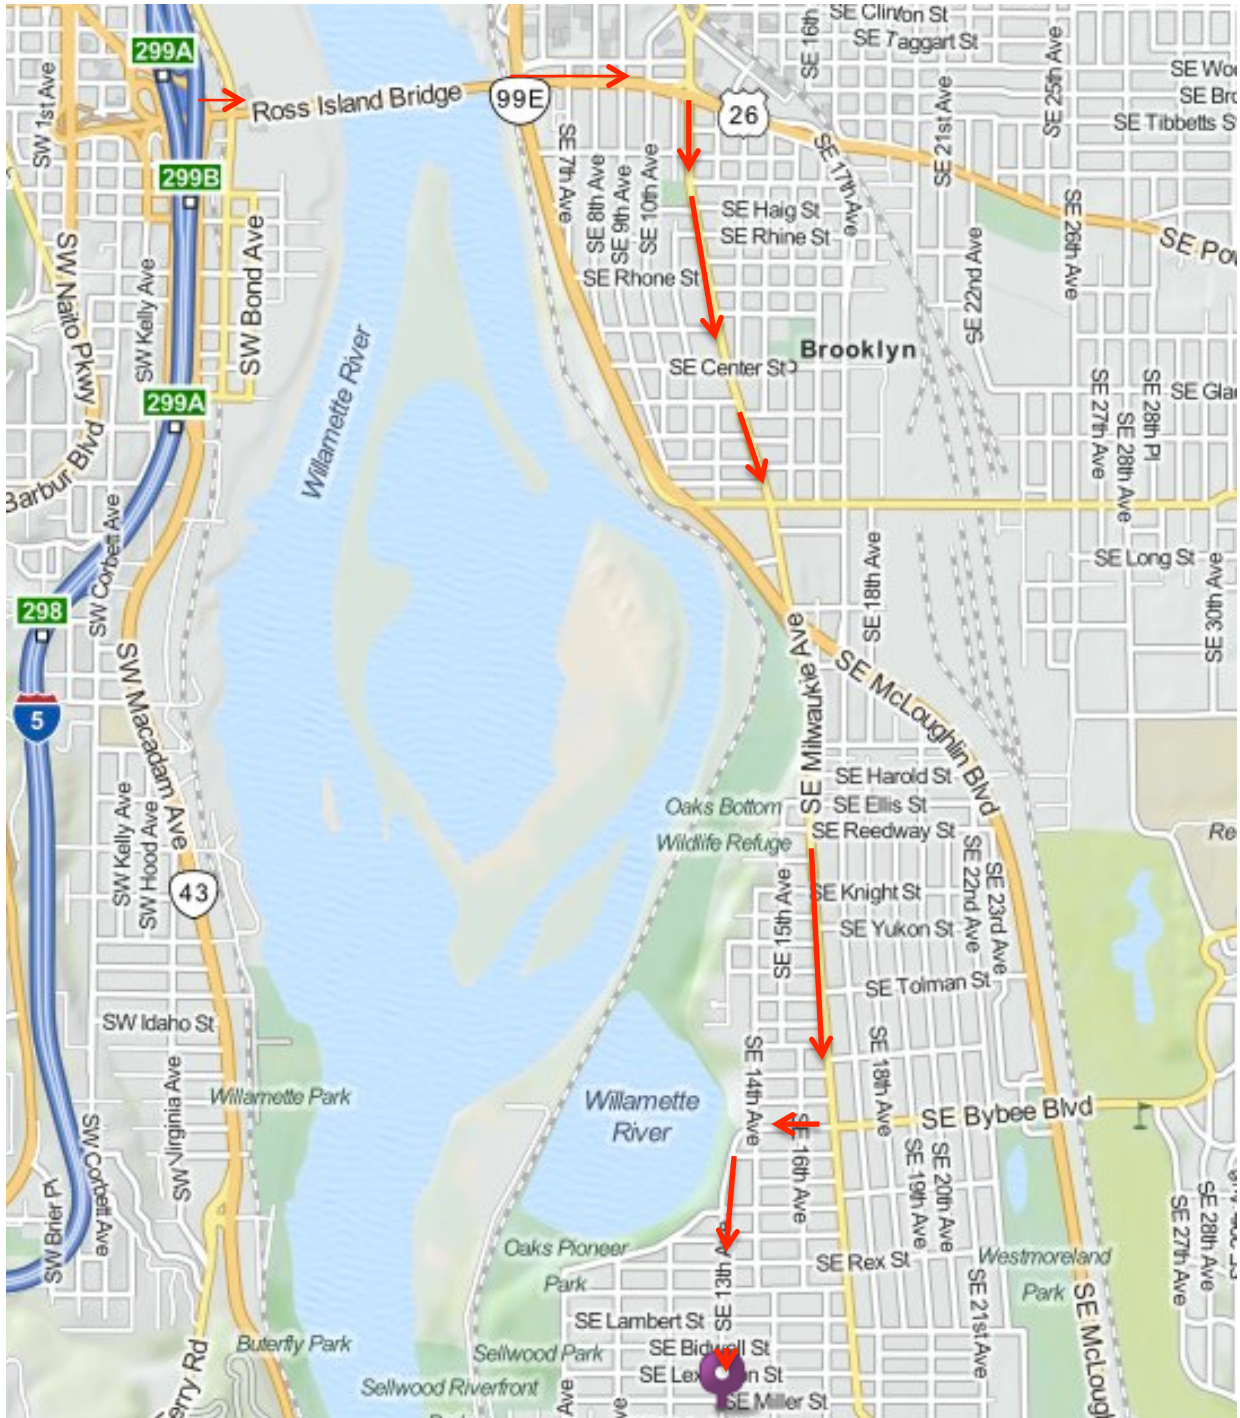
SE Clinton St
SE Taggart St
SE 16th
SE 25th Ave
SE Woo
SE Bro
SE Tibbetts S
299A
SW 1st Ave
Ross Island Bridge
99E
26
SE 7th Ave
SE 8th Ave
SE 9th Ave
SE 10th Ave
SE 17th Ave
SE 21st Ave
SE 26th Ave
SE Pow
299B
SW Naito Pkwy
SW Kelly Ave
SW Bond Ave
SE Haig St
SE Rhine St
SE Rhone St
SE 22nd Ave
Willamette River
Brooklyn
SE Center St
299A
SE 27th Ave
SE 28th Pl
SE 28th Ave
SE Glad
Barbur Blvd
SW Corbett Ave
SE 18th Ave
SE Long St
SE 30th Ave
298
SW Macadam Ave
SE Milwaukie Ave
SE McLoughlin Blvd
5
SE Harold St
Oaks Bottom
SE Ellis St
Wildlife Refuge
SE Reedway St
Re
SW Kelly Ave
SW Hood Ave
43
SE 15th Ave
SE Knight St
SE 22nd Ave
SE 23rd Ave
SE Yukon St
SE Tolman St
SW Idaho St
SE 14th Ave
SE 18th Ave
Willamette Park
Willamette River
SE Bybee Blvd
SW Corbett Ave
SW Virginia Ave
SE 16th Ave
SE 19th Ave
SE 20th Ave
SW Brier Pl
Oaks Pioneer Park
SE 13th Ave
SE Rex St
Westmoreland Park
SE 21st Ave
SE McLough
SE 27th Ave
SE 28th Ave
SE Lambert St
Buterfly Park
Sellwood Park
SE Bidwell St
SE Lex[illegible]n St
Sellwood Riverfront
SE Miller St
erry Rd
Ave